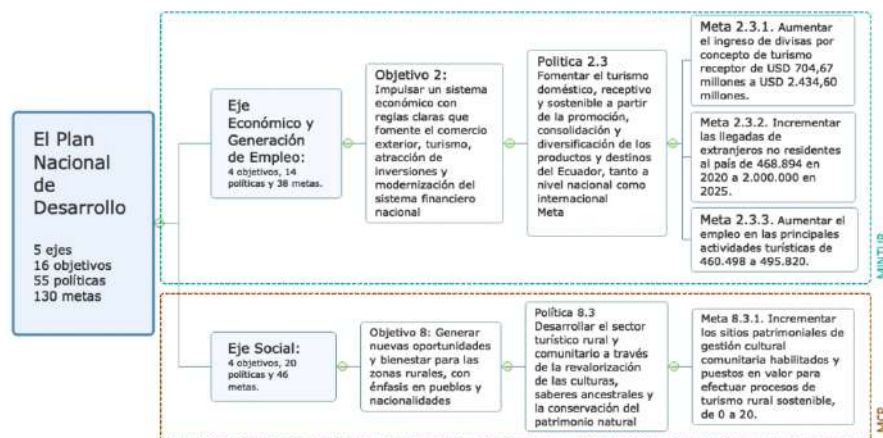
El Plan Nacional de Desarrollo

5 ejes
16 objetivos
55 políticas
130 metas

Eje Económico y Generación de Empleo:
4 objetivos, 14 políticas y 38 metas.

Objetivo 2:
Impulsar un sistema económico con reglas claras que fomente el comercio exterior, turismo, atracción de inversiones y modernización del sistema financiero nacional

Política 2.3
Fomentar el turismo doméstico, receptivo y sostenible a partir de la promoción, consolidación y diversificación de los productos y destinos del Ecuador, tanto a nivel nacional como internacional
Meta

Meta 2.3.1. Aumentar el ingreso de divisas por concepto de turismo receptor de USD 704,67 millones a USD 2.434,60 millones.

Meta 2.3.2. Incrementar las llegadas de extranjeros no residentes al país de 468.894 en 2020 a 2.000.000 en 2025.

Meta 2.3.3. Aumentar el empleo en las principales actividades turísticas de 460.498 a 495.820.

MINTUR

Eje Social:
4 objetivos, 20 políticas y 46 metas.

Objetivo 8: Generar nuevas oportunidades y bienestar para las zonas rurales, con énfasis en pueblos y nacionalidades

Política 8.3
Desarrollar el sector turístico rural y comunitario a través de la revalorización de las culturas, saberes ancestrales y la conservación del patrimonio natural

Meta 8.3.1. Incrementar los sitios patrimoniales de gestión cultural comunitaria habilitados y puestos en valor para efectuar procesos de turismo rural sostenible, de 0 a 20.

MCP